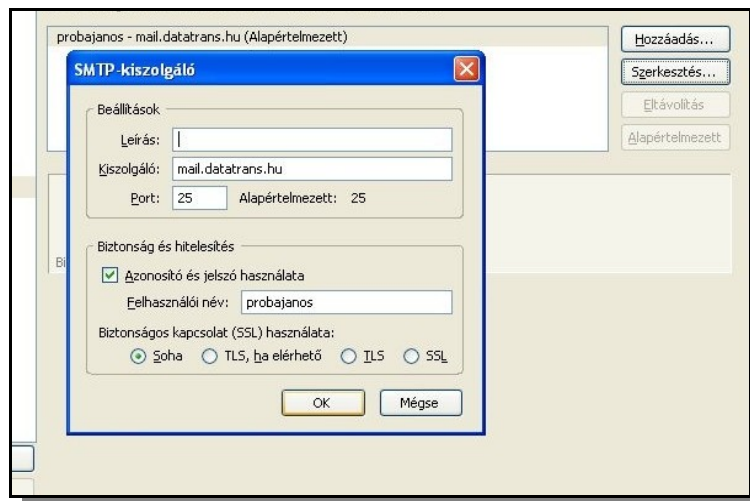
probajanos - mail.datatrans.hu (Alapértelmezett)

Hozzáadás...

Szerkesztés...

Eltávolítás

Alapértelmezett

SMTP-kiszolgáló

Beállítások

Leírás:

Kiszolgáló: mail.datatrans.hu

Port: 25 Alapértelmezett: 25

Biztonság és hitelesítés

Azonosító és jelszó használata

Felhasználói név: probajanos

Biztonságos kapcsolat (SSL) használata:

Soha TLS, ha elérhető TLS SSL

OK Mégse

Bi